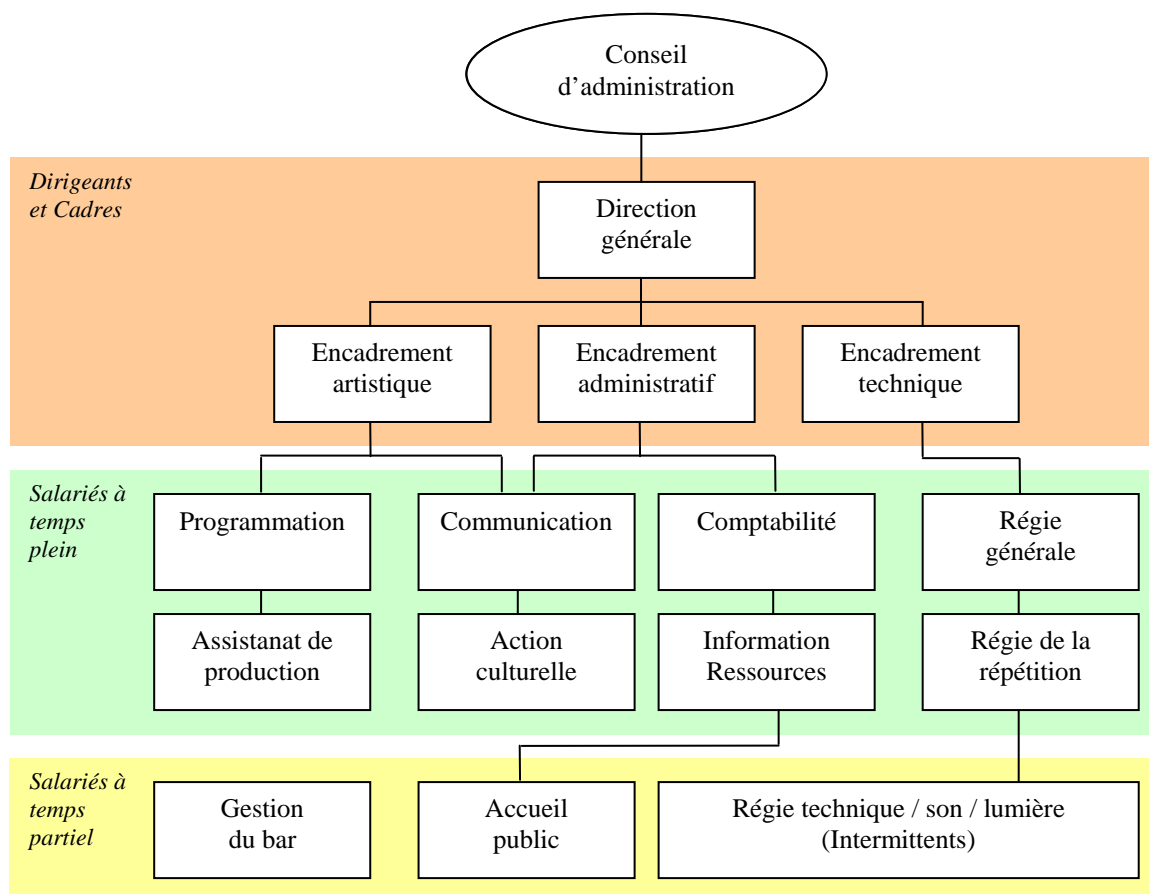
Conseil d'administration

Dirigeants et Cadres

Direction générale

Encadrement artistique

Encadrement administratif

Encadrement technique

Salariés à temps plein

Programmation

Communication

Comptabilité

Régie générale

Assistanat de production

Action culturelle

Information Ressources

Régie de la répétition

Salariés à temps partiel

Gestion du bar

Accueil public

Régie technique / son / lumière (Intermittents)